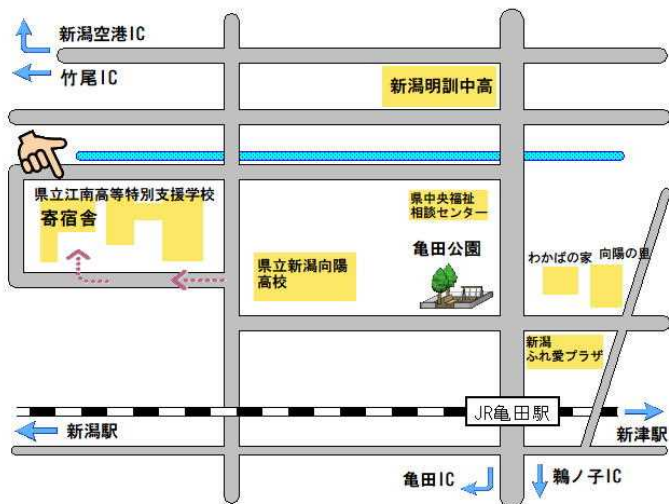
新潟空港IC

竹尾IC

新潟明訓中高

県立江南高等特別支援学校

寄宿舎

県中央福祉相談センター

亀田公園

わかばの家

向陽の里

県立新潟向陽高校

新潟ふれ愛プラザ

JR亀田駅

新潟駅

新津駅

亀田IC

鵜ノ子IC